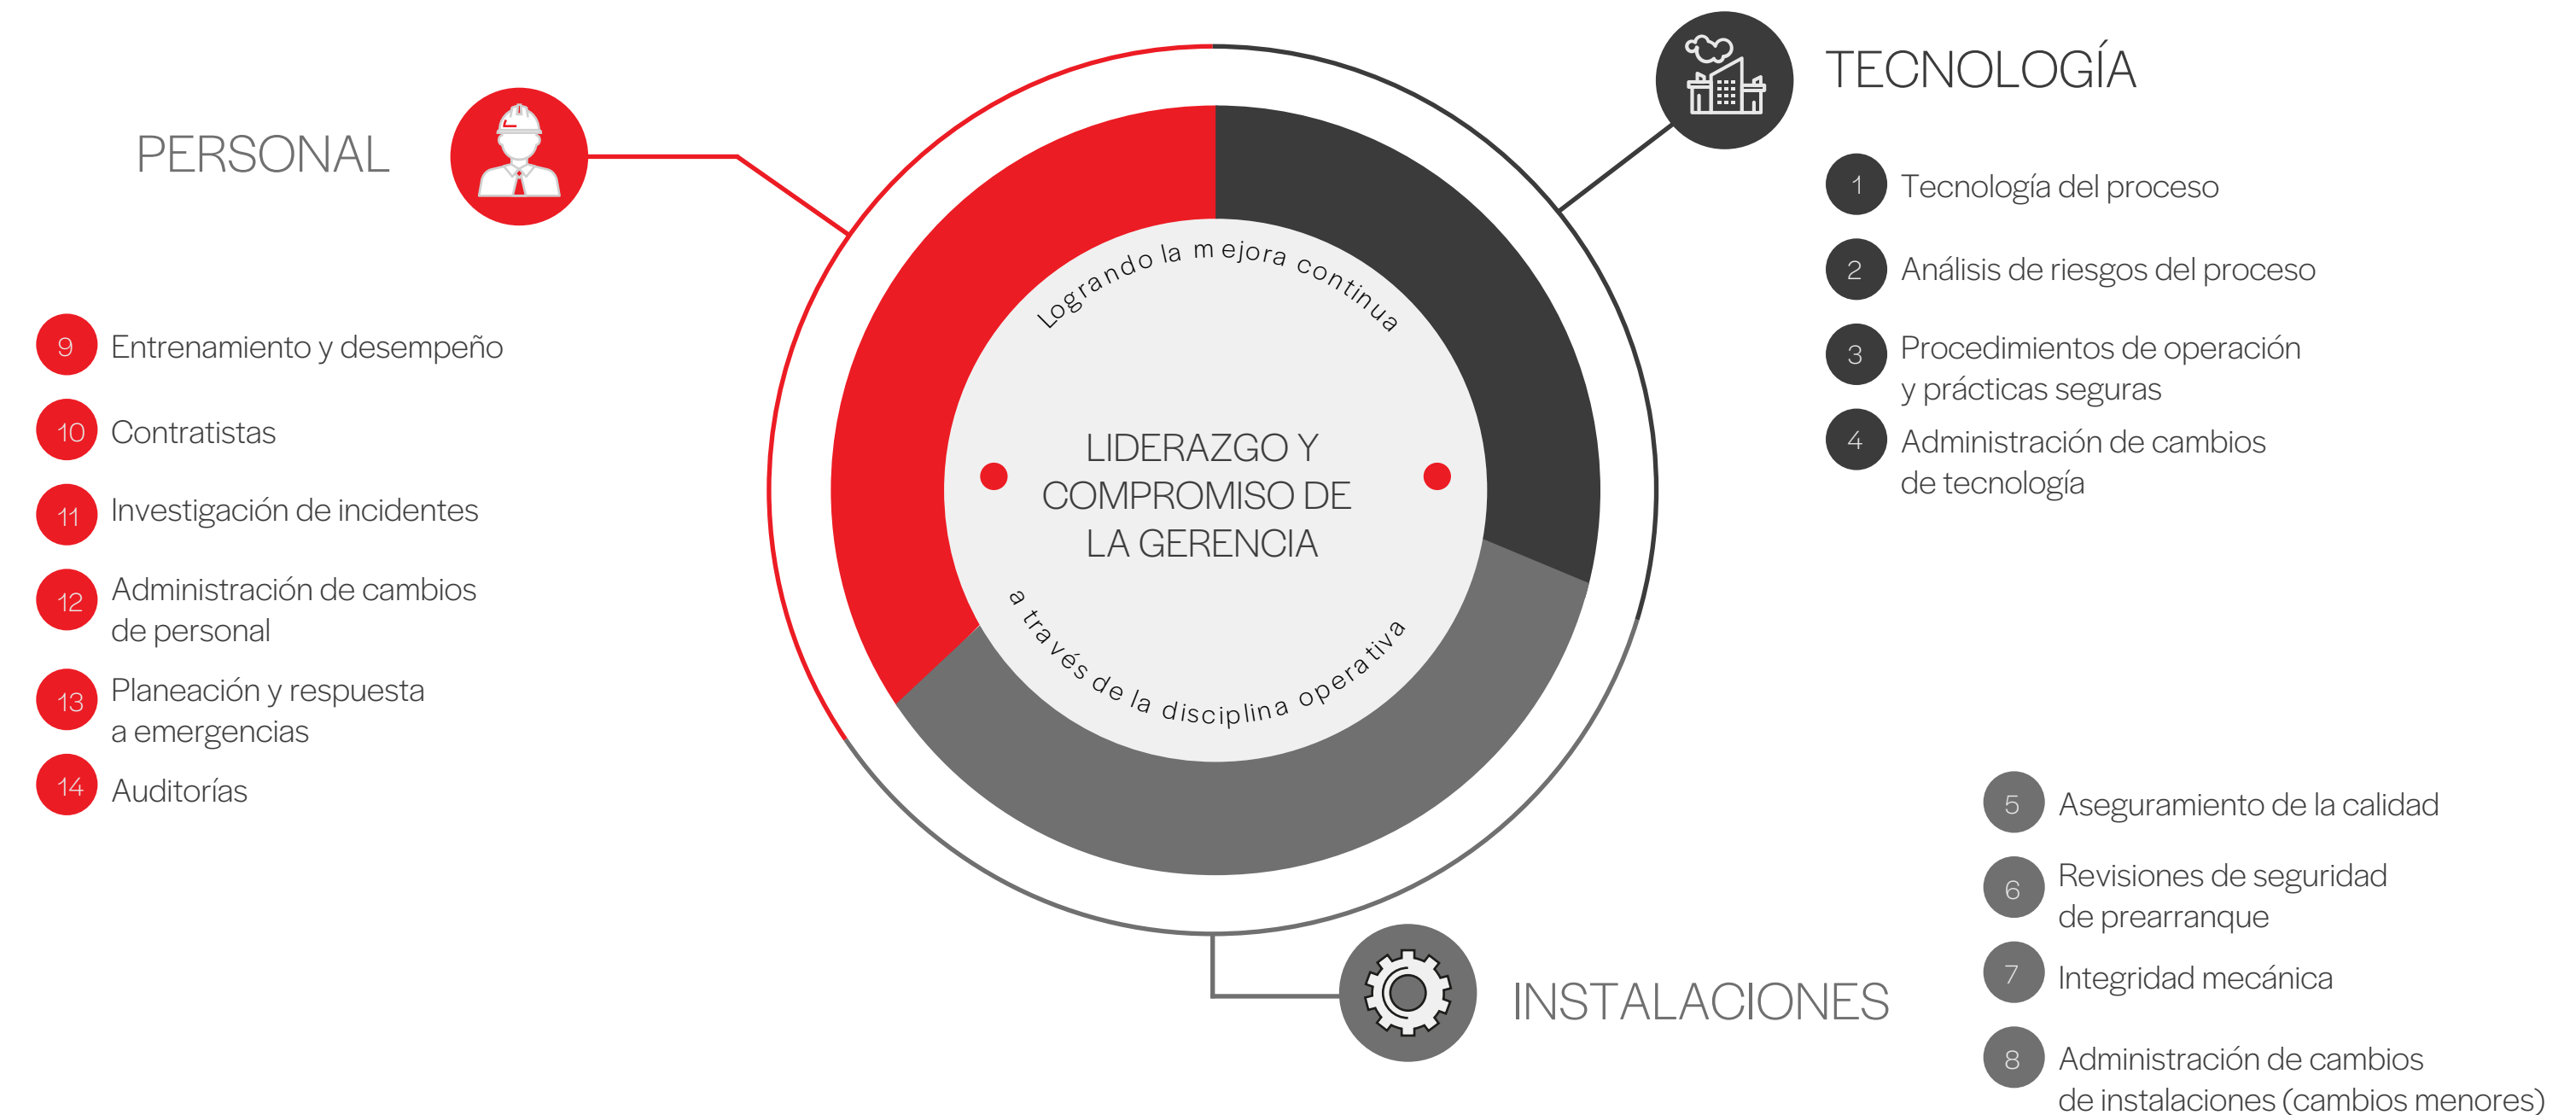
PERSONAL

9 Entrenamiento y desempeño

10 Contratistas

11 Investigación de incidentes

12 Administración de cambios de personal

13 Planeación y respuesta a emergencias

14 Auditorías

Logrando la mejora continua

LIDERAZGO Y COMPROMISO DE LA GERENCIA

a través de la disciplina operativa

TECNOLOGÍA

1 Tecnología del proceso

2 Análisis de riesgos del proceso

3 Procedimientos de operación y prácticas seguras

4 Administración de cambios de tecnología

INSTALACIONES

5 Aseguramiento de la calidad

6 Revisiones de seguridad de prearranque

7 Integridad mecánica

8 Administración de cambios de instalaciones (cambios menores)